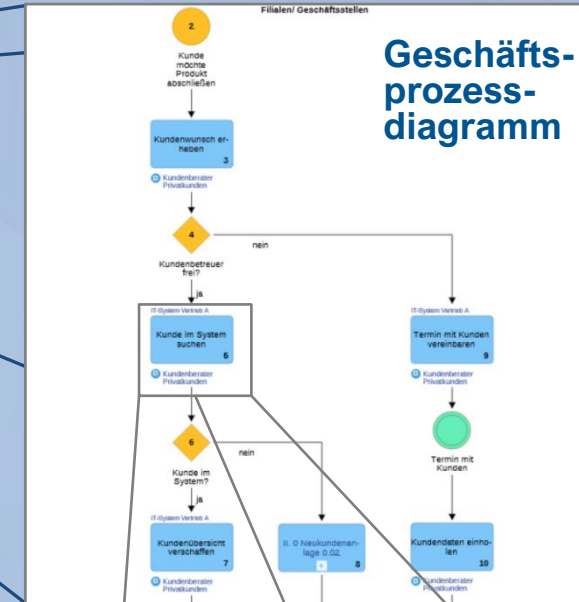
Filialen/ Geschäftsstellen

2

Kunde möchte Produkt abschließen

Geschäfts-prozess-diagramm

Kundenwunsch erheben

3

Kundenberater Privatkunden

4

nein

Kundenbetreuer frei?

ja

IT-System Vertrieb A

Kunde im System suchen

6

Kundenberater Privatkunden

IT-System Vertrieb A

Termin mit Kunden vereinbaren

9

Kundenberater Privatkunden

Termin mit Kunden

6

nein

Kunde im System?

ja

IT-System Vertrieb A

Kundenübersicht verschaffen

7

Kundenberater Privatkunden

II. 0 Neukundenanlage 0.02

8

Kundendaten einholen

10

Kundenberater Privatkunden